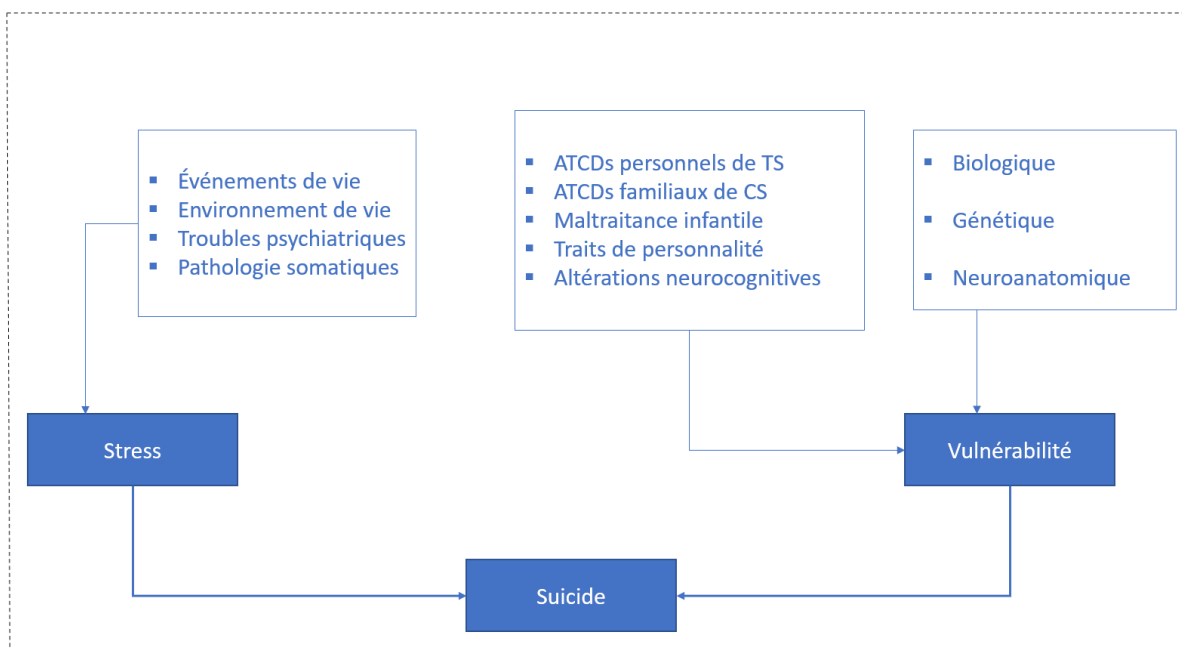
- Événements de vie
- Environnement de vie
- Troubles psychiatriques
- Pathologie somatiques

- ATCDs personnels de TS
- ATCDs familiaux de CS
- Maltraitance infantile
- Traits de personnalité
- Altérations neurocognitives

- Biologique
- Génétique
- Neuroanatomique

Stress

Vulnérabilité

Suicide